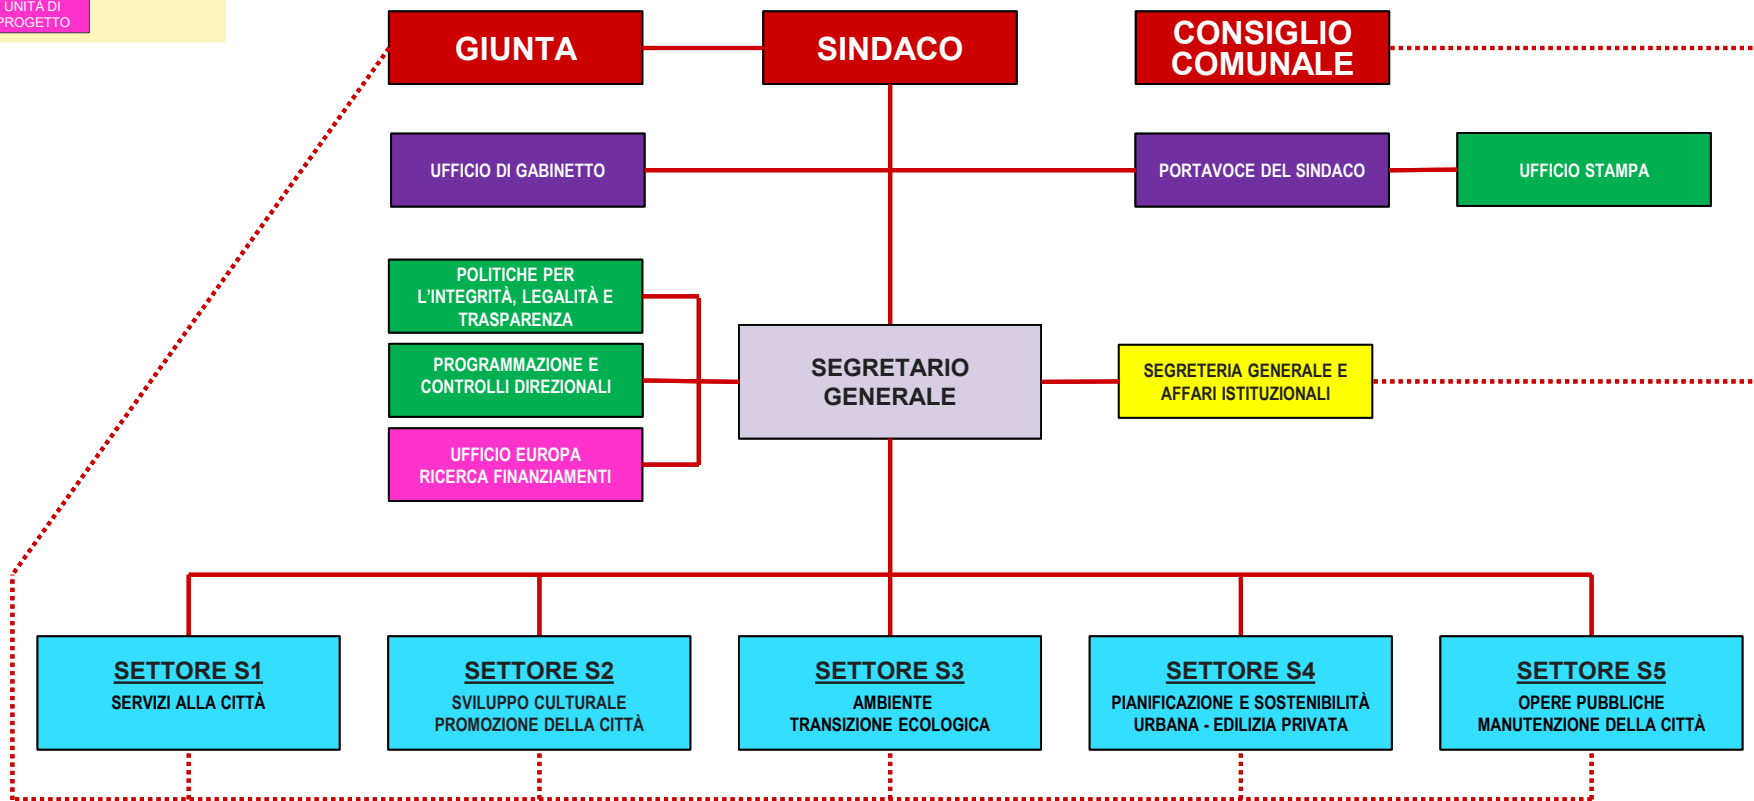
UNITÀ DI PROGETTO

GIUNTA

SINDACO

CONSIGLIO COMUNALE

UFFICIO DI GABINETTO

PORTAVOCE DEL SINDACO

UFFICIO STAMPA

POLITICHE PER L'INTEGRITÀ, LEGALITÀ E TRASPARENZA

PROGRAMMAZIONE E CONTROLLI DIREZIONALI

UFFICIO EUROPA RICERCA FINANZIAMENTI

SEGRETARIO GENERALE

SEGRETERIA GENERALE E AFFARI ISTITUZIONALI

SETTORE S1
SERVIZI ALLA CITTÀ

SETTORE S2
SVILUPPO CULTURALE PROMOZIONE DELLA CITTÀ

SETTORE S3
AMBIENTE TRANSIZIONE ECOLOGICA

SETTORE S4
PIANIFICAZIONE E SOSTENIBILITÀ URBANA - EDILIZIA PRIVATA

SETTORE S5
OPERE PUBBLICHE MANUTENZIONE DELLA CITTÀ